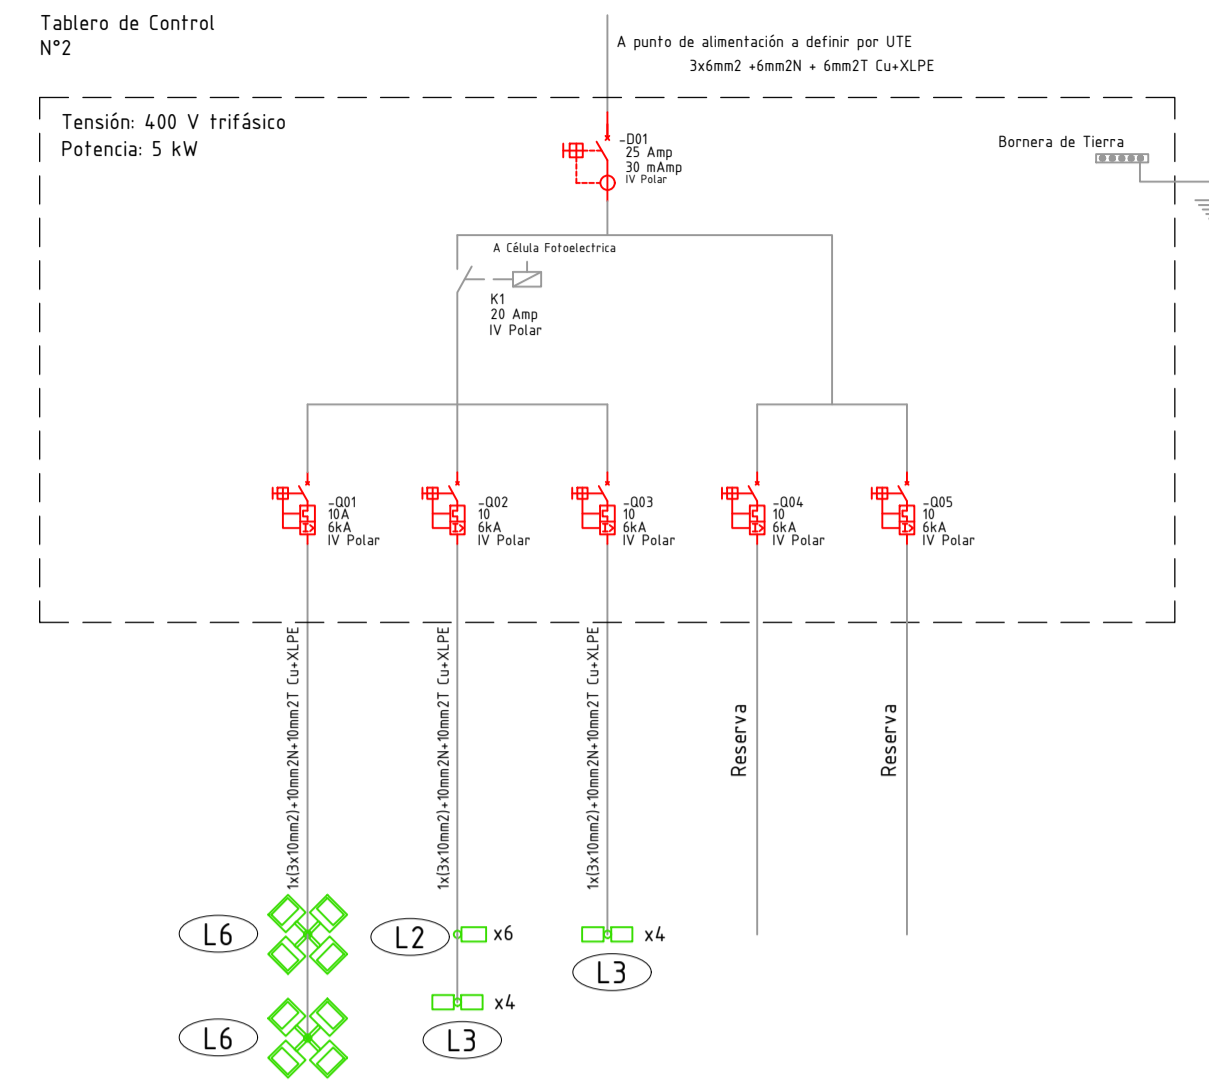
Tablero de Control
N°2

A punto de alimentación a definir por UTE
3x6mm2 +6mm2N + 6mm2T Cu+XLPE

Tensión: 400 V trifásico
Potencia: 5 kW

-D01
25 Amp
30 mAmp
IV Polar

Bornera de Tierra

A Célula Fotoelectrica

K1
20 Amp
IV Polar

-Q01
10A
6kA
IV Polar

-Q02
10
6kA
IV Polar

-Q03
10
6kA
IV Polar

-Q04
10
6kA
IV Polar

-Q05
10
6kA
IV Polar

1x(3x10mm2)+10mm2N+10mm2T Cu+XLPE

1x(3x10mm2)+10mm2N+10mm2T Cu+XLPE

1x(3x10mm2)+10mm2N+10mm2T Cu+XLPE

Reserva

Reserva

L6

L2

x6

x4

L3

x4

L6

L3